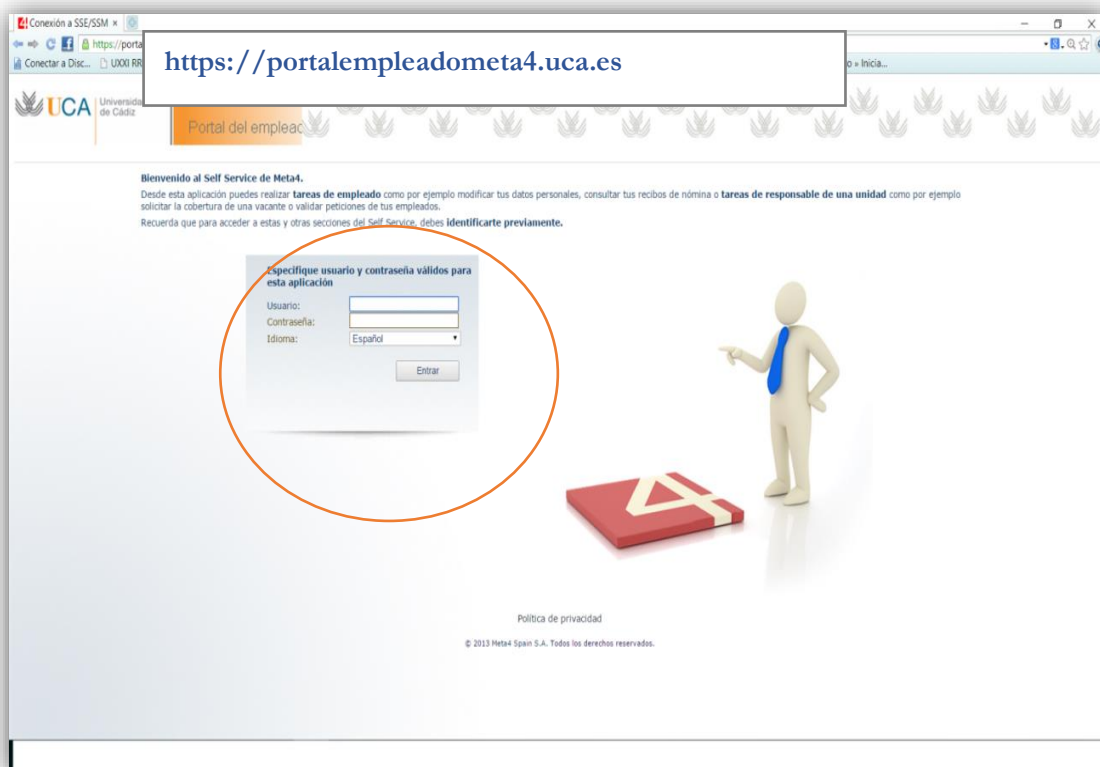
Conexión a SSE/SSM ×

https://porta

Conectar a Disc... UXXI RR

https://portalempleadometa4.uca.es

o » Inicia...

UCA Universidad de Cádiz

Portal del empleac

Bienvenido al Self Service de Meta4.

Desde esta aplicación puedes realizar **tareas de empleado** como por ejemplo modificar tus datos personales, consultar tus recibos de nómina o **tareas de responsable de una unidad** como por ejemplo solicitar la cobertura de una vacante o validar peticiones de tus empleados.

Recuerda que para acceder a estas y otras secciones del Self Service, debes **identificarte previamente.**

Especifique usuario y contraseña válidos para esta aplicación

Usuario:

Contraseña:

Idioma: Español

Entrar

Política de privacidad

© 2013 Meta4 Spain S.A. Todos los derechos reservados.